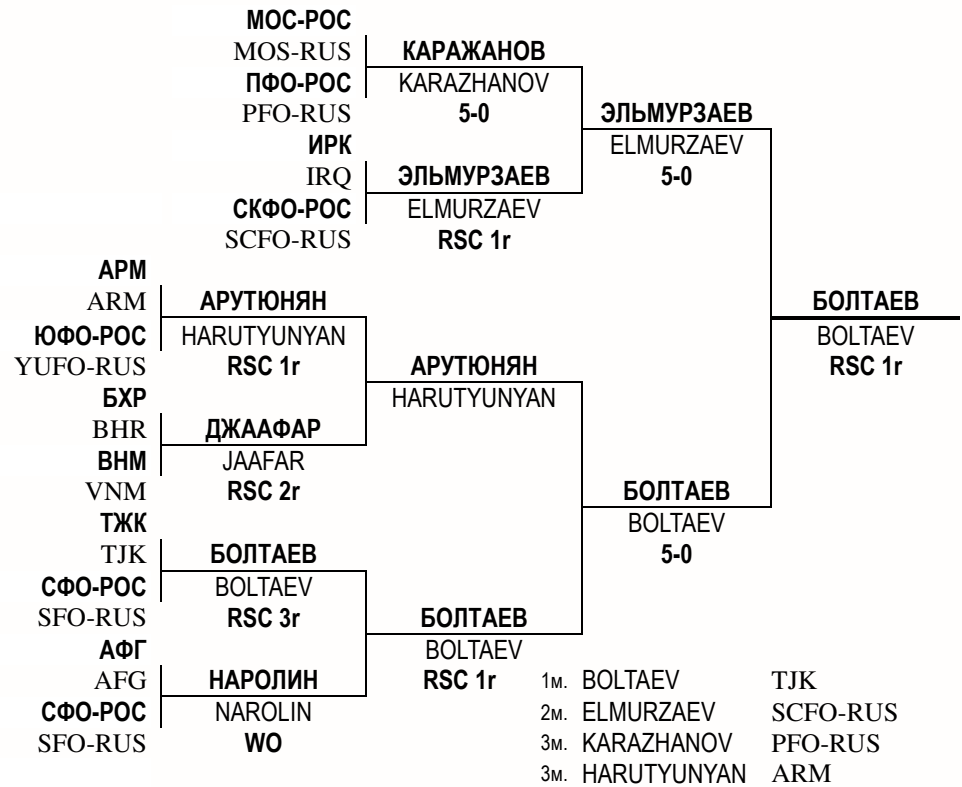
МОС-РОС
MOS-RUS
ПФО-РОС
PFO-RUS
ИРК
IRQ
СКФО-РОС
SCFO-RUS
АРМ
ARM
ЮФО-РОС
YUFO-RUS
БХР
BHR
ВНМ
VNM
ТЖК
TJK
СФО-РОС
SFO-RUS
АФГ
AFG
СФО-РОС
SFO-RUS

КАРАЖАНОВ
KARAZHANOV
5-0

ЭЛЬМУРЗАЕВ
ELMURZAEV
RSC 1r

АРУТЮНЯН
HARUTYUNYAN
RSC 1r

ДЖААФАР
JAAFAR
RSC 2r

БОЛТАЕВ
BOLTAEV
RSC 3r

НАРОЛИН
NAROLIN
WO

ЭЛЬМУРЗАЕВ
ELMURZAEV
5-0

АРУТЮНЯН
HARUTYUNYAN

БОЛТАЕВ
BOLTAEV
RSC 1r

БОЛТАЕВ
BOLTAEV
5-0

БОЛТАЕВ
BOLTAEV
RSC 1r

1м. BOLTAEV TJK
2м. ELMURZAEV SCFO-RUS
3м. KARAZHANOV PFO-RUS
3м. HARUTYUNYAN ARM